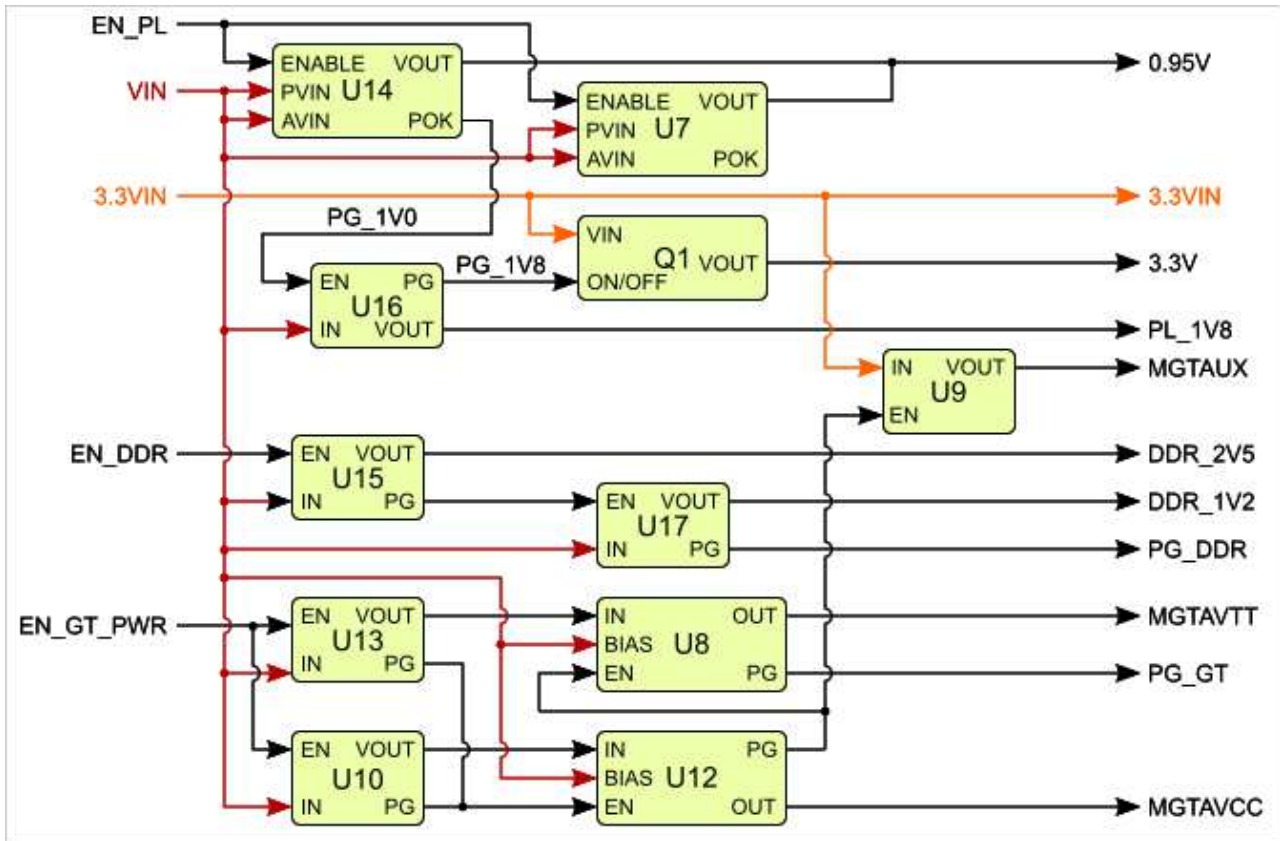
EN_PL
VIN
3.3VIN
ENABLE VOUT
PVIN U14
AVIN POK
ENABLE VOUT
PVIN U7
AVIN POK
0.95V
3.3VIN
PG_1V0
VIN
Q1 VOUT
ON/OFF
PG_1V8
EN PG
U16
IN VOUT
3.3V
PL_1V8
IN VOUT
U9
EN
MGTAUX
EN_DDR
EN VOUT
U15
IN PG
DDR_2V5
EN VOUT
U17
IN PG
DDR_1V2
PG_DDR
EN_GT_PWR
EN VOUT
U13
IN PG
IN OUT
BIAS U8
EN PG
MGTAVTT
PG_GT
EN VOUT
U10
IN PG
IN PG
BIAS U12
EN OUT
MGTAVCC